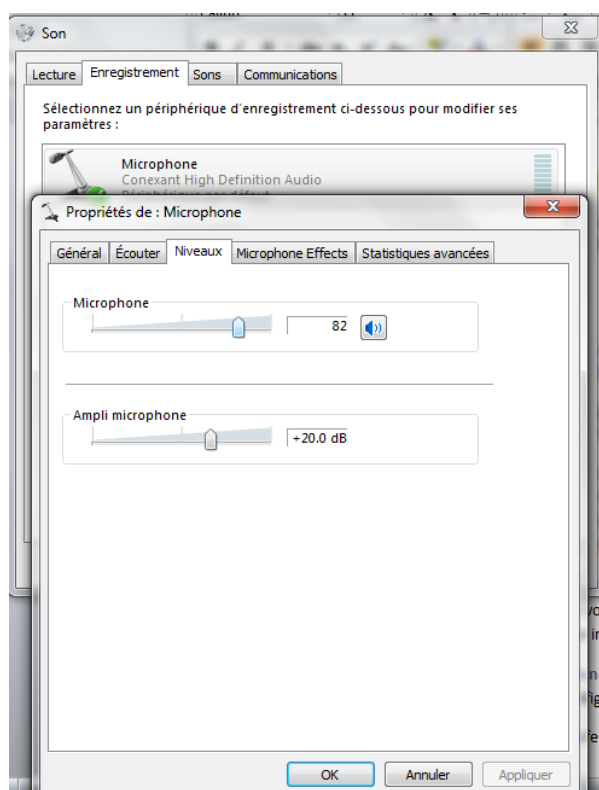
Son

Lecture | Enregistrement | Sons | Communications

Sélectionnez un périphérique d'enregistrement ci-dessous pour modifier ses paramètres :

Microphone
Conexant High Definition Audio
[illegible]

Propriétés de : Microphone

Général | Écouter | Niveaux | Microphone Effects | Statistiques avancées

Microphone
82

Ampli microphone
+20.0 dB

OK | Annuler | Appliquer